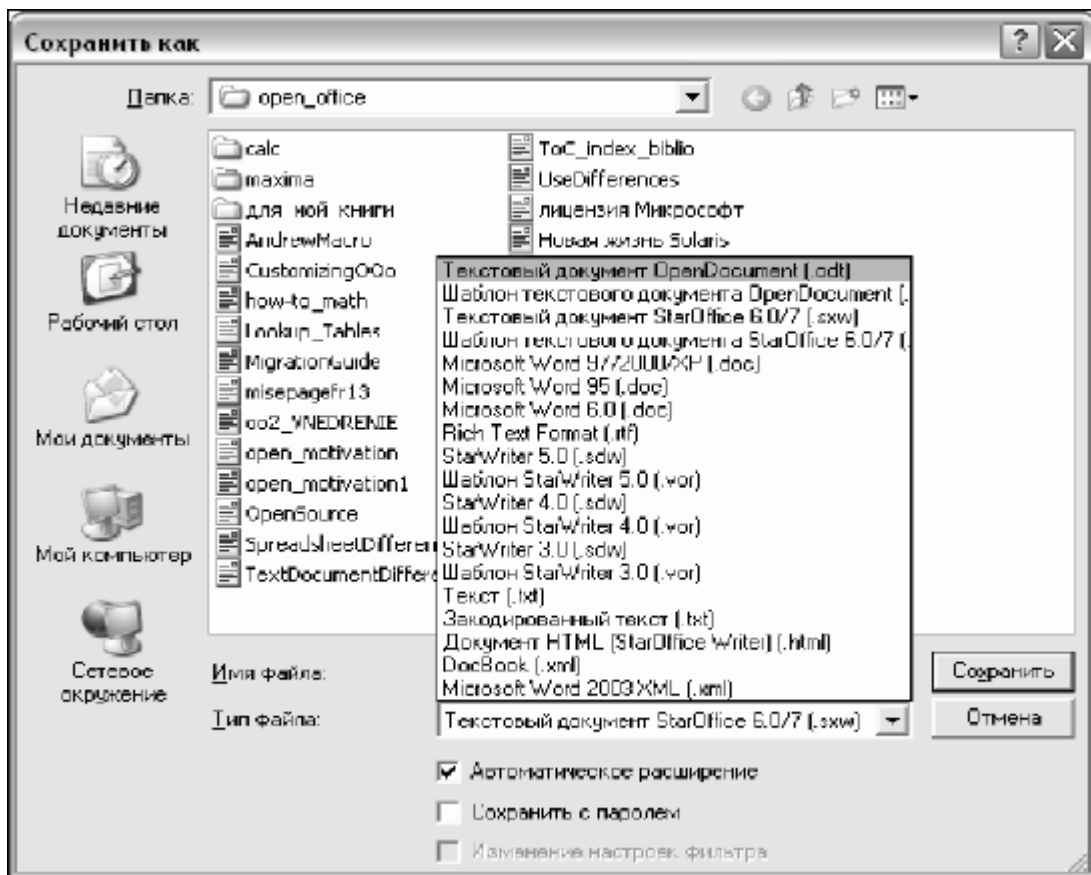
Сохранить как

Папка: open_office

Недавние документы

Рабочий стол

Мои документы

Мой компьютер

Сетевое окружение

calc
maxima
для моей книги
AndrewMacro
CustomizingOOo
how-to_math
Lookup_Tables
MigrationGuide
misepagefr13
oo2_VNEDRENIE
open_motivation
open_motivation1
OpenSource
SpreadsheetDifferen
TextDocumentDiffere

ToC_index_biblio
UseDifferences
лицензия Микрософт
Новая жизнь Solaris

Текстовый документ OpenDocument (.odt)
Шаблон текстового документа OpenDocument (.
Текстовый документ StarOffice 6.0/7 (.sxw)
Шаблон текстового документа StarOffice 6.0/7 (.
Microsoft Word 97/2000/XP (.doc)
Microsoft Word 95 (.doc)
Microsoft Word 6.0 (.doc)
Rich Text Format (.rtf)
StarWriter 5.0 (.sdw)
Шаблон StarWriter 5.0 (.vor)
StarWriter 4.0 (.sdw)
Шаблон StarWriter 4.0 (.vor)
StarWriter 3.0 (.sdw)
Шаблон StarWriter 3.0 (.vor)
Текст (.txt)
Закодированный текст (.txt)
Документ HTML (StarOffice Writer) (.html)
DocBook (.xml)
Microsoft Word 2003 XML (.xml)

Имя файла:

Тип файла: Текстовый документ StarOffice 6.0/7 (.sxw)

Сохранить

Отмена

Автоматическое расширение

Сохранить с паролем

Изменение настроек фильтра